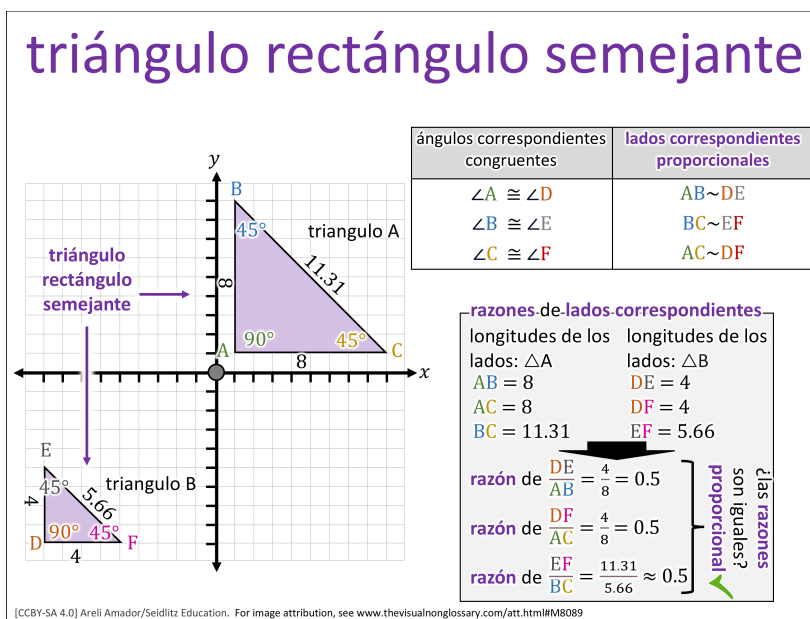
triángulo rectángulo semejante

| ángulos correspondientes congruentes | lados correspondientes proporcionales |
|---|---|
| $\angle A \cong \angle D$ | $AB \sim DE$ |
| $\angle B \cong \angle E$ | $BC \sim EF$ |
| $\angle C \cong \angle F$ | $AC \sim DF$ |

triángulo rectángulo semejante

$y$

$x$

B

45°

triangulo A

11.31

8

90°

45°

A

8

C

E

45°

triangulo B

5.66

4

90°

45°

D

4

F

razones de lados correspondientes

longitudes de los lados: $\triangle A$
$AB = 8$
$AC = 8$
$BC = 11.31$

longitudes de los lados: $\triangle B$
$DE = 4$
$DF = 4$
$EF = 5.66$

razón de $\frac{DE}{AB} = \frac{4}{8} = 0.5$

razón de $\frac{DF}{AC} = \frac{4}{8} = 0.5$

razón de $\frac{EF}{BC} = \frac{11.31}{5.66} \approx 0.5$

¿las razones son iguales?
proporcional

[CCBY-SA 4.0] Areli Amador/Seidlitz Education. For image attribution, see www.thevisualnonglossary.com/att.html#M8089